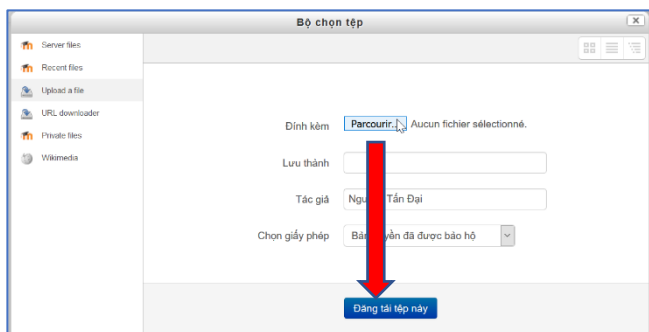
Bộ chọn tệp

Server files
Recent files
Upload a file
URL downloader
Private files
Wikimedia

Đính kèm
Parcourir...
Aucun fichier sélectionné.
Lưu thành
Tác giả
Ngu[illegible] Tấn Đại
Chọn giấy phép
Bả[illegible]yền đã được bảo hộ

Đăng tải tệp này